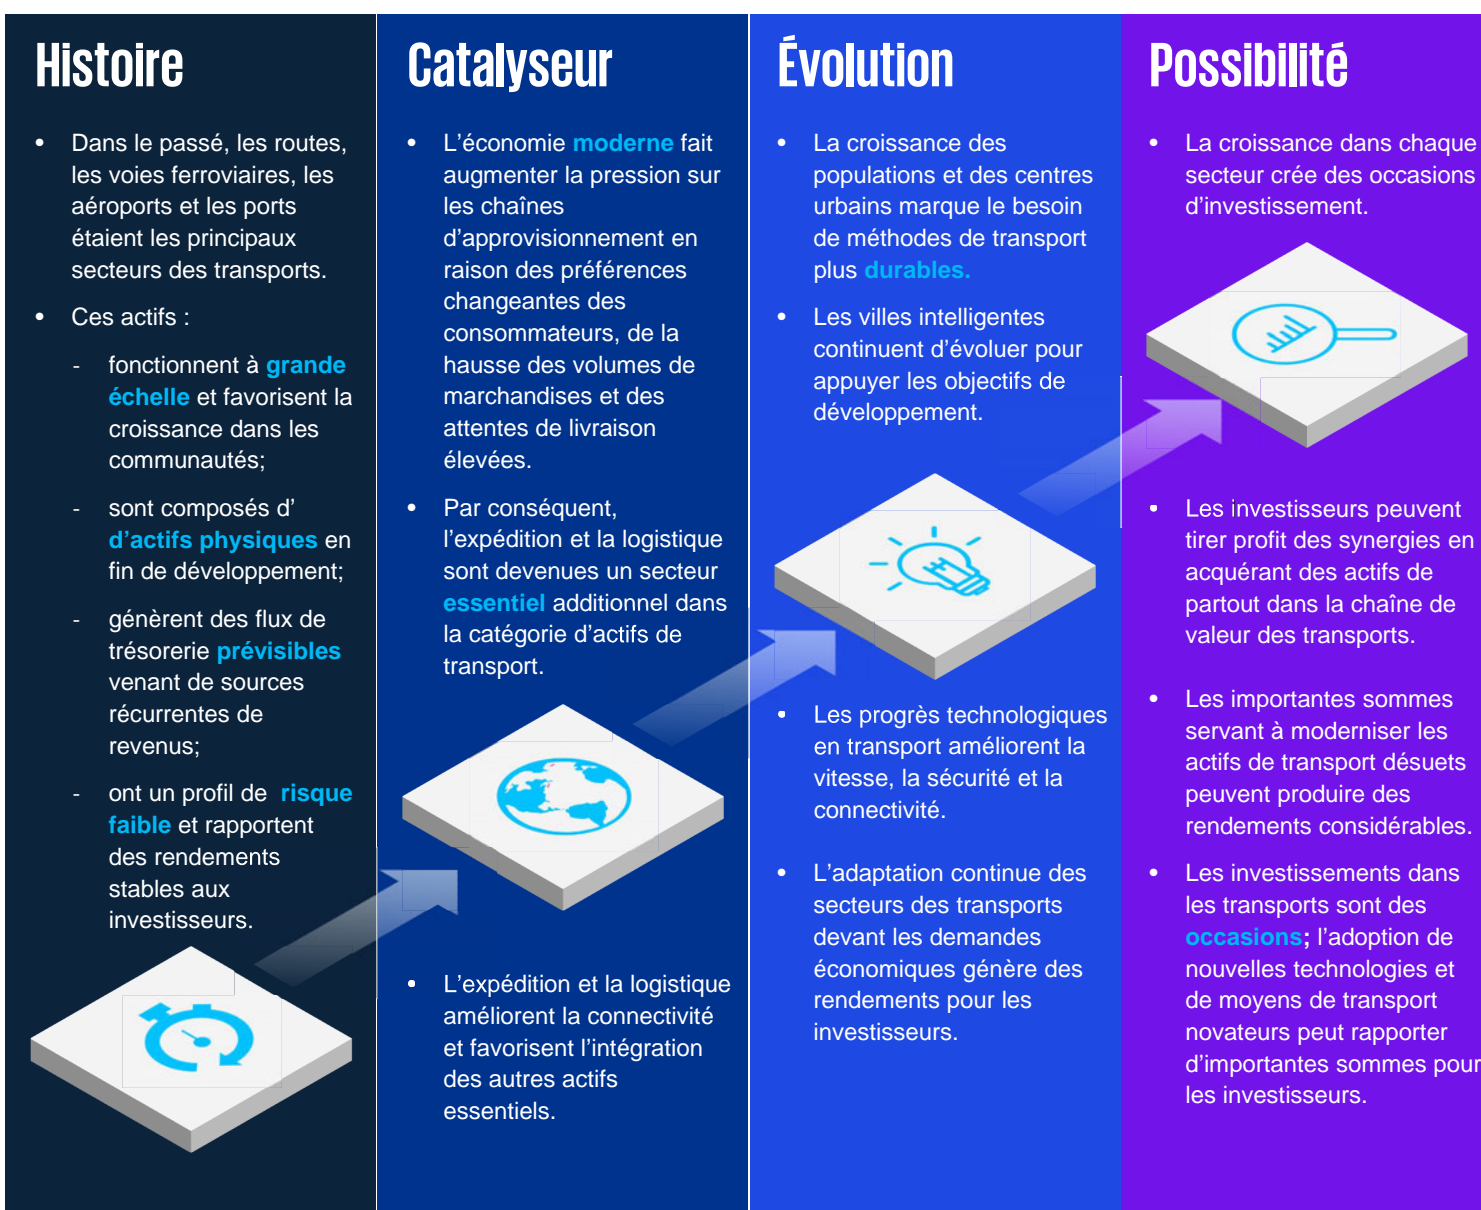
Histoire

- Dans le passé, les routes, les voies ferroviaires, les aéroports et les ports étaient les principaux secteurs des transports.
- Ces actifs :
  - fonctionnent à grande échelle et favorisent la croissance dans les communautés;
  - sont composés d' d'actifs physiques en fin de développement;
  - génèrent des flux de trésorerie prévisibles venant de sources récurrentes de revenus;
  - ont un profil de risque faible et rapportent des rendements stables aux investisseurs.

Catalyseur

- L'économie moderne fait augmenter la pression sur les chaînes d'approvisionnement en raison des préférences changeantes des consommateurs, de la hausse des volumes de marchandises et des attentes de livraison élevées.
- Par conséquent, l'expédition et la logistique sont devenues un secteur essentiel additionnel dans la catégorie d'actifs de transport.
- L'expédition et la logistique améliorent la connectivité et favorisent l'intégration des autres actifs essentiels.

Évolution

- La croissance des populations et des centres urbains marque le besoin de méthodes de transport plus durables.
- Les villes intelligentes continuent d'évoluer pour appuyer les objectifs de développement.
- Les progrès technologiques en transport améliorent la vitesse, la sécurité et la connectivité.
- L'adaptation continue des secteurs des transports devant les demandes économiques génère des rendements pour les investisseurs.

Possibilité

- La croissance dans chaque secteur crée des occasions d'investissement.
- Les investisseurs peuvent tirer profit des synergies en acquérant des actifs de partout dans la chaîne de valeur des transports.
- Les importantes sommes servant à moderniser les actifs de transport désuets peuvent produire des rendements considérables.
- Les investissements dans les transports sont des occasions; l'adoption de nouvelles technologies et de moyens de transport novateurs peut rapporter d'importantes sommes pour les investisseurs.